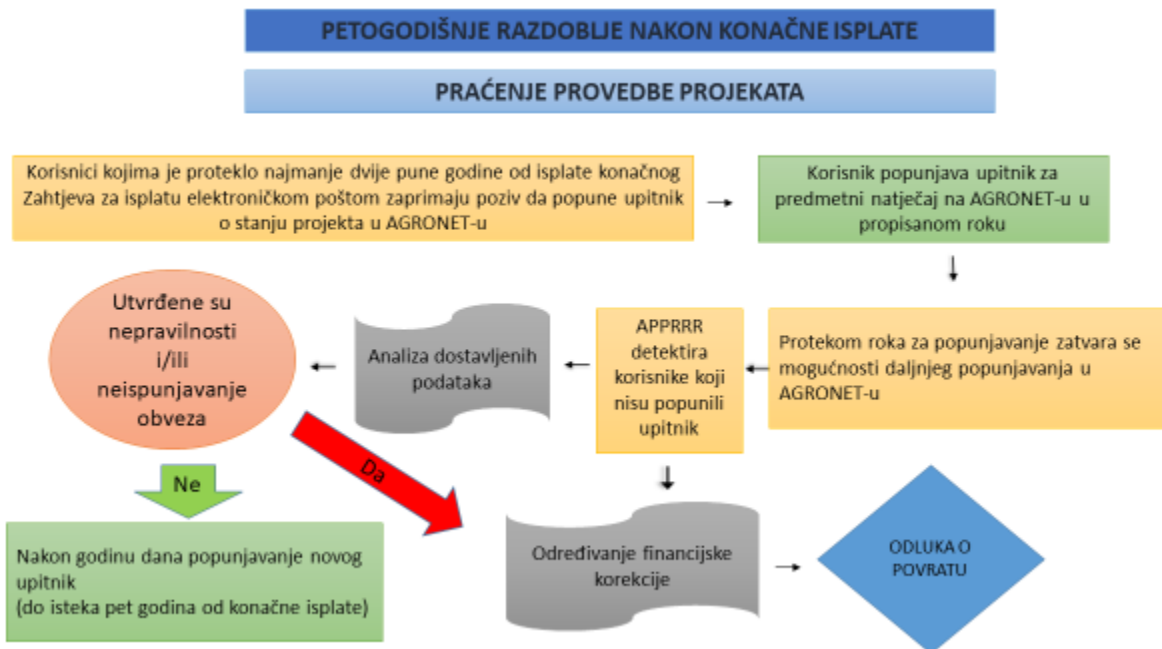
PETOGODIŠNJE RAZDOBLJE NAKON KONAČNE ISPLATE

PRAĆENJE PROVEDBE PROJEKATA

Korisnici kojima je proteklo najmanje dvije pune godine od isplate konačnog Zahtjeva za isplatu elektroničkom poštom zaprimaju poziv da popune upitnik o stanju projekta u AGRONET-u

Korisnik popunjava upitnik za predmetni natječaj na AGRONET-u u propisanom roku

Protekom roka za popunjavanje zatvara se mogućnosti daljnjeg popunjavanja u AGRONET-u

APPRRR detektira korisnike koji nisu popunili upitnik

Analiza dostavljenih podataka

Utvrđene su nepravilnosti i/ili neispunjavanje obveza

Ne

Da

Nakon godinu dana popunjavanje novog upitnik (do isteka pet godina od konačne isplate)

Određivanje financijske korekcije

ODLUKA O POVRATU